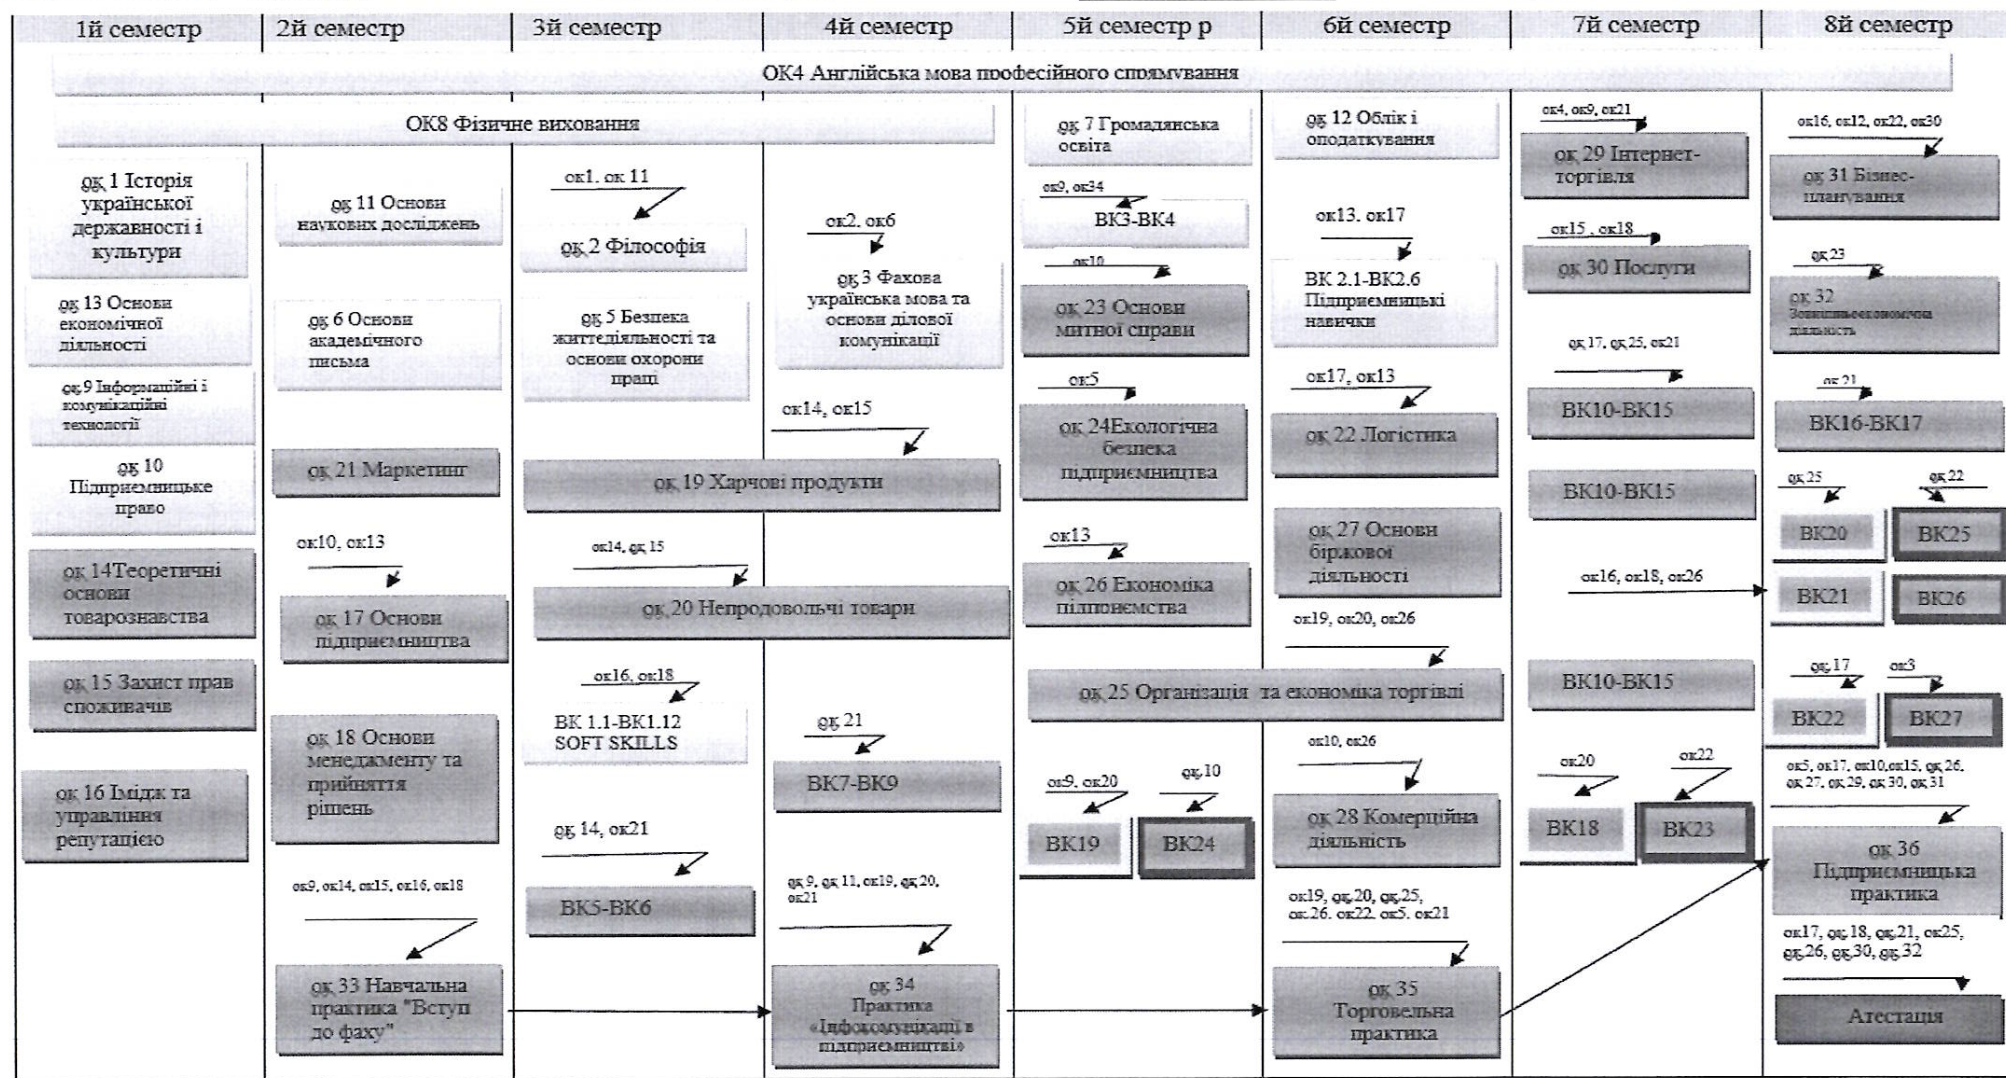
1й семестр | 2й семестр | 3й семестр | 4й семестр | 5й семестр р | 6й семестр | 7й семестр | 8й семестр

ОК4 Англійська мова професійного спрямування

ОК8 Фізичне виховання

ок 1 Історія української державності і культури

ок 13 Основи економічної діяльності

ок 9 Інформаційні і комунікаційні технології

ок 10 Підприємницьке право

ок 14Теоретичні основи товарознавства

ок 15 Захист прав споживачів

ок 16 Імідж та управління репутацією

ок 11 Основи наукових досліджень

ок 6 Основи академічного письма

ок 21 Маркетинг

ок10, ок13

ок 17 Основи підприємництва

ок 18 Основи менеджменту та прийняття рішень

ок9, ок14, ок15, ок16, ок18

ок 33 Навчальна практика "Вступ до фаху"

ок1. ок 11

ок 2 Філософія

ок 5 Безпека життєдіяльності та основи охорони праці

ок 19 Харчові продукти

ок14, ок 15

ок 20 Непродовольчі товари

ок16, ок18

ВК 1.1-ВК1.12 SOFT SKILLS

ок 14, ок21

ВК5-ВК6

ок2. ок6

ок 3 Фахова українська мова та основи ділової комунікації

ок14, ок15

ок 21

ВК7-ВК9

ок 9, ок 11, ок19, ок 20, ок21

ок 34 Практика «Інфокомунікації в підприємництві»

ок 7 Громадянська освіта

ок9, ок34

ВК3-ВК4

ок10

ок 23 Основи митної справи

ок5

ок 24Екологічна безпека підприємництва

ок13

ок 26 Економіка підприємства

ок 25 Організація та економіка торгівлі

ок9. ок20

ок 10

ВК19

ВК24

ок 12 Облік і оподаткування

ок13. ок17

ВК 2.1-ВК2.6 Підприємницькі навички

ок17, ок13

ок 22 Логістика

ок 27 Основи біржової діяльності

ок19, ок20, ок26

ок10, ок26

ок 28 Комерційна діяльність

ок19, ок 20, ок 25, ок 26. ок22. ок5. ок21

ок 35 Торговельна практика

ок4, ок9, ок21

ок 29 Інтернет-торгівля

ок15 . ок18

ок 30 Послуги

ок 17, ок 25, ок21

ВК10-ВК15

ВК10-ВК15

ок16, ок18, ок26

ВК10-ВК15

ок20

ок22

ВК18

ВК23

ок16, ок12, ок22, ок30

ок 31 Бізнес-планування

ок 23

ок 32 Зовнішньоекономічна діяльність

ок 21

ВК16-ВК17

ок 25

ок 22

ВК20

ВК25

ВК21

ВК26

ок 17

ок3

ВК22

ВК27

ок5, ок17, ок10,ок15, ок 26, ок 27, ок 29, ок 30, ок 31

ок 36 Підприємницька практика

ок17, ок 18, ок 21, ок25, ок 26, ок30, ок 32

Атестація